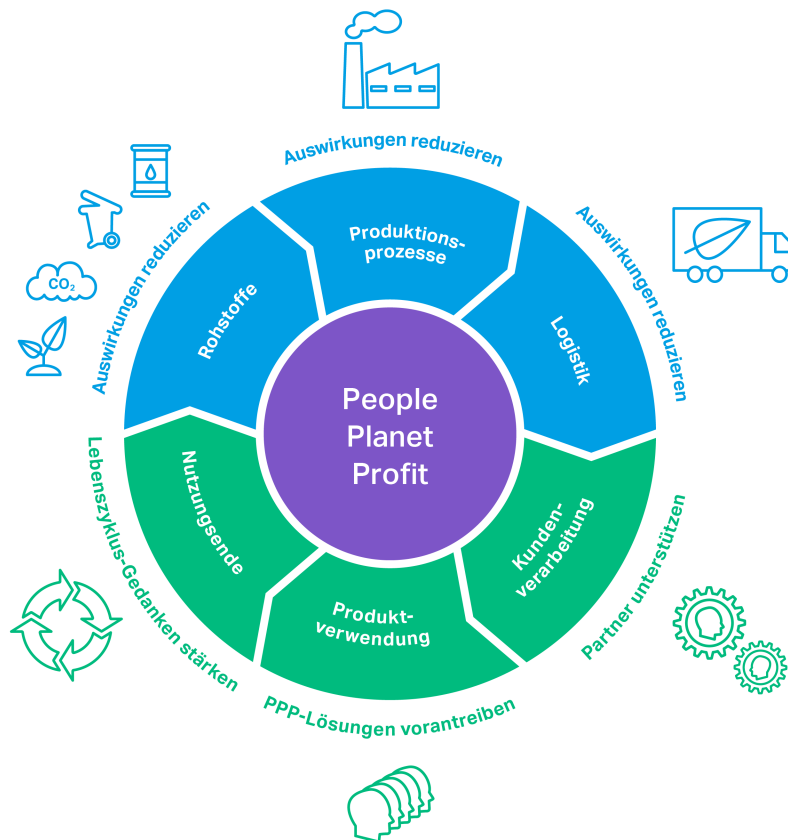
Auswirkungen reduzieren

Auswirkungen reduzieren

Auswirkungen reduzieren

$CO_2$

Produktionsprozesse

Rohstoffe

Logistik

People
Planet
Profit

Nutzungsende

Kundenverarbeitung

Produktverwendung

Lebenszyklus-Gedanken stärken

Partner unterstützen

PPP-Lösungen vorantreiben